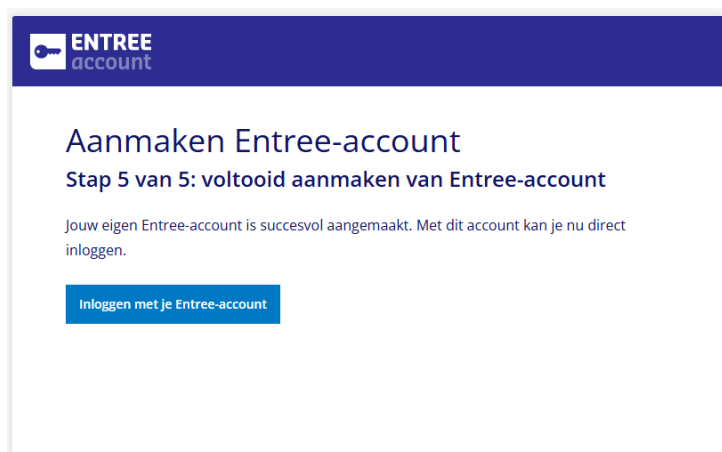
ENTREE
account

Aanmaken Entree-account

Stap 5 van 5: voltooid aanmaken van Entree-account

Jouw eigen Entree-account is succesvol aangemaakt. Met dit account kan je nu direct inloggen.

Inloggen met je Entree-account